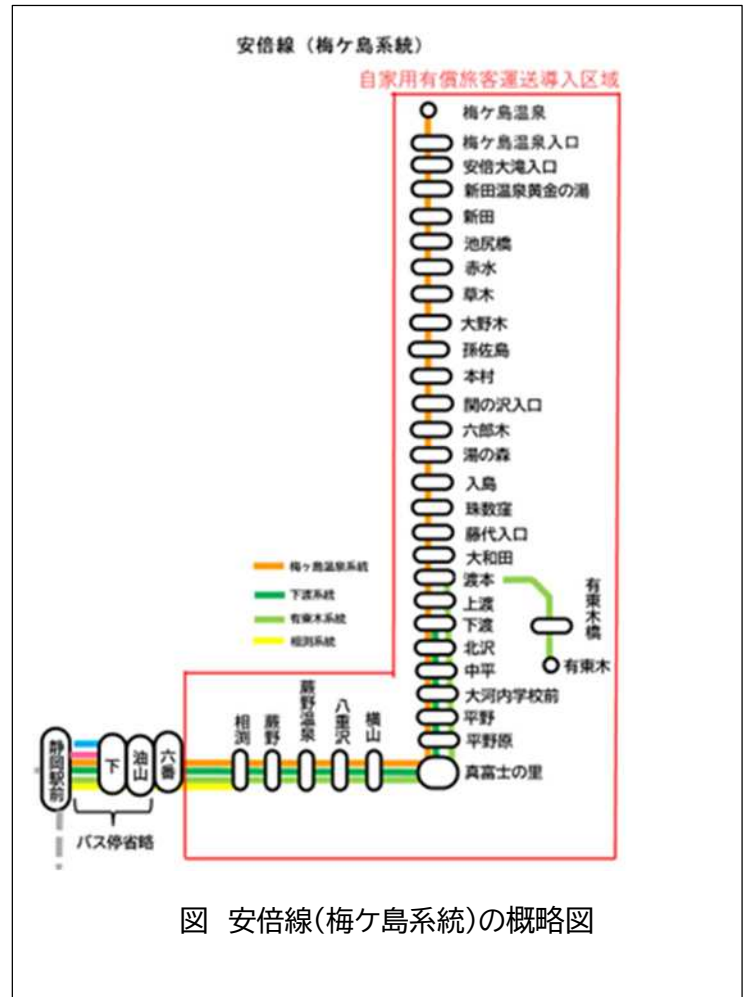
安倍線（梅ケ島系統）

自家用有償旅客運送導入区域

梅ケ島温泉
梅ケ島温泉入口
安倍大滝入口
新田温泉黄金の湯
新田
池尻橋
赤水
草木
大野木
孫佐島
本村
関の沢入口
六郎木
湯の森
入島
珠数窪
藤代入口
大和田
渡本
上渡
下渡
北沢
中平
大河内学校前
平野
平野原
真富士の里

有東木橋
有東木

梅ケ島温泉系統
下渡系統
有東木系統
相渕系統

静岡駅前
下
油山
六番
相渕
蕨野
蕨野温泉
八重沢
横山

バス停省略

図　安倍線（梅ケ島系統）の概略図